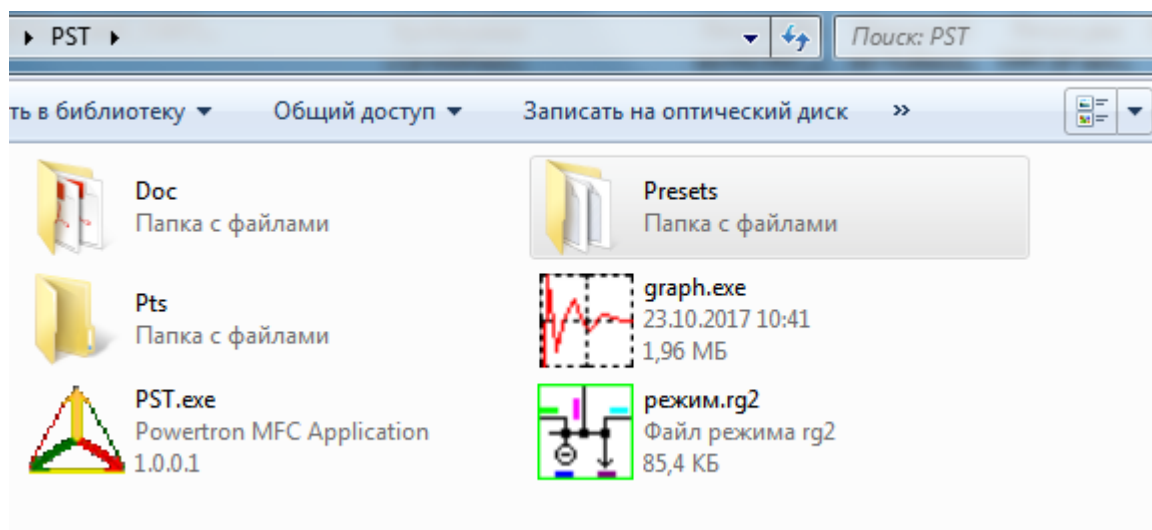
▸ PST ▸

Поиск: PST

ть в библиотеку ▾ Общий доступ ▾ Записать на оптический диск »

Doc
Папка с файлами

Presets
Папка с файлами

Pts
Папка с файлами

graph.exe
23.10.2017 10:41
1,96 МБ

PST.exe
Powertron MFC Application
1.0.0.1

режим.rg2
Файл режима rg2
85,4 КБ